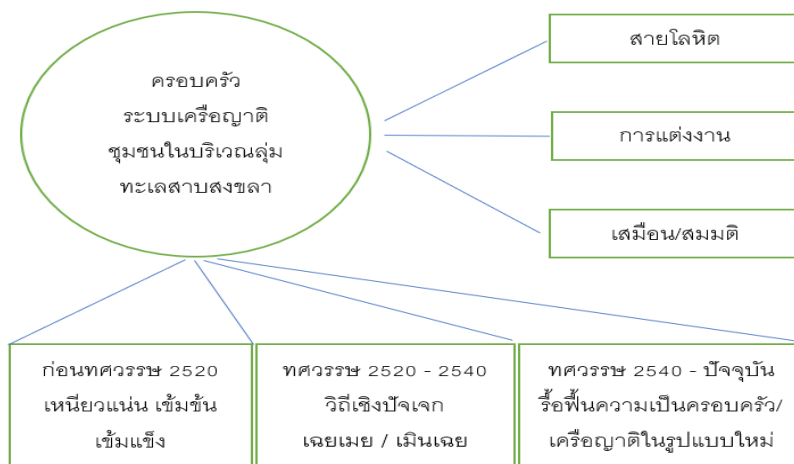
ครอบครัว
ระบบเครือญาติ
ชุมชนในบริเวณลุ่ม
ทะเลสาบสงขลา

สายโลหิต

การแต่งงาน

เสมือน/สมมติ

ก่อนทศวรรษ 2520
เหนียวแน่น เข้มข้น
เข้มแข็ง

ทศวรรษ 2520 - 2540
วิถีเชิงปัจเจก
เฉยเมย / เมินเฉย

ทศวรรษ 2540 - ปัจจุบัน
รื้อฟื้นความเป็นครอบครัว/
เครือญาติในรูปแบบใหม่